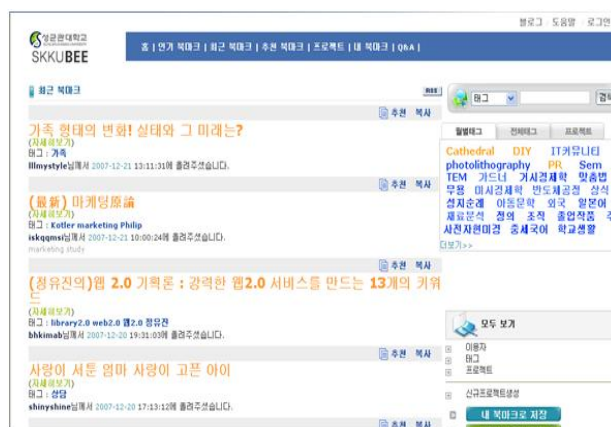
블로그 | 도움말 | 로그인

성균관대학교
SKKUBEE

홈 | 인기 북마크 | 최근 북마크 | 추천 북마크 | 프로젝트 | 내 북마크 | Q&A |

최근 북마크

RSS

태그 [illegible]

추천 복사

가족 형태의 변화! 실태와 그 미래는?
(자세히보기)
태그 : 가족
lllmystyle님께서 2007-12-21 13:11:31에 올려주셨습니다.

추천 복사

(最新) 마케팅原論
(자세히보기)
태그 : Kotler marketing Philip
iskqqmsi님께서 2007-12-21 10:00:24에 올려주셨습니다.
marketing study

추천 복사

(정유진의)웹 2.0 기획론 : 강력한 웹2.0 서비스를 만드는 13개의 키워드
(자세히보기)
태그 : library2.0 web2.0 웹2.0 정유진
bhkimab님께서 2007-12-20 19:31:03에 올려주셨습니다.

추천 복사

사랑이 서툰 엄마 사랑이 고픈 아이
(자세히보기)
태그 : 성장
shinyshine님께서 2007-12-20 17:13:12에 올려주셨습니다.

추천 복사

월별태그 | 전체태그 | 프로젝트

Cathedral DIY IT커뮤니티 photolithography PR Sem TEM 가드너 거시경제학 맞춤법 무용 미시경제학 반도체공정 상식 설지순례 아동문학 외국 일본어 재료분석 정의 조직 졸업작품 주 사진자료미경 중세국어 학교생활
더보기>>

모두 보기
이용자
태그
프로젝트

신규프로젝트생성

내 북마크로 저장